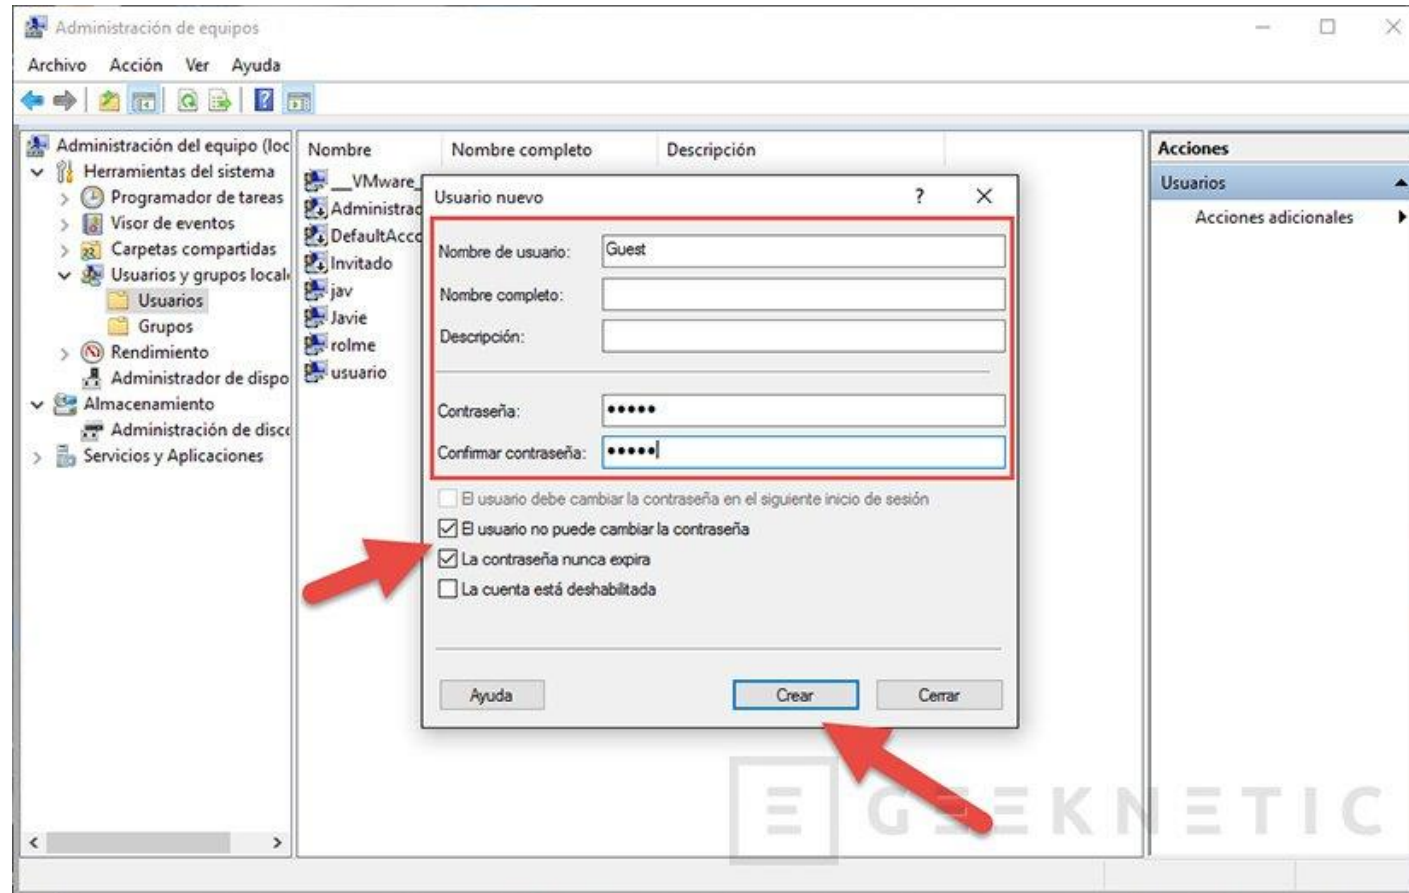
Administración de equipos

Archivo Acción Ver Ayuda

Administración del equipo (loc
Herramientas del sistema
Programador de tareas
Visor de eventos
Carpetas compartidas
Usuarios y grupos local
Usuarios
Grupos
Rendimiento
Administrador de dispo
Almacenamiento
Administración de disc
Servicios y Aplicaciones

| Nombre | Nombre completo | Descripción |
|---|---|---|
| __VMware_ | | |
| Administra | | |
| DefaultAcc | | |
| Invitado | | |
| jav | | |
| Javie | | |
| rolme | | |
| usuario | | |

Acciones
Usuarios
Acciones adicionales

Usuario nuevo ? ×

Nombre de usuario: Guest
Nombre completo:
Descripción:

Contraseña: •••••
Confirmar contraseña: •••••

El usuario debe cambiar la contraseña en el siguiente inicio de sesión
El usuario no puede cambiar la contraseña
La contraseña nunca expira
La cuenta está deshabilitada

Ayuda Crear Cerrar

GEEKNETIC